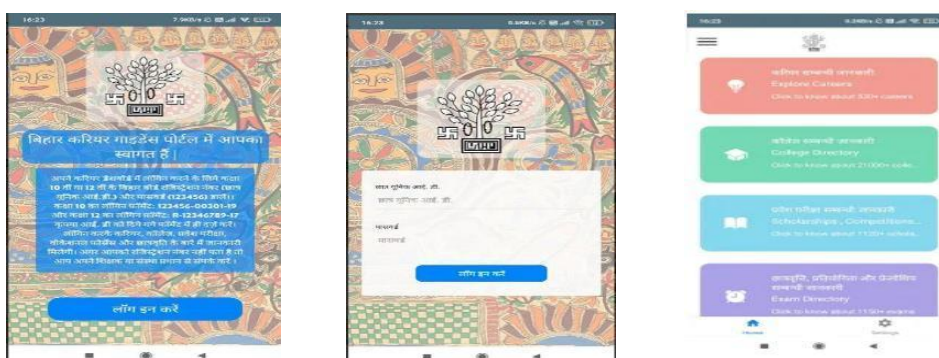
16:23

बिहार करियर गाइडेंस पोर्टल में आपका स्वागत है।

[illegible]

लॉग इन करें

16:23

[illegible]

लॉग इन करें

16:23

करियर सम्बन्धी जानकारी
Explore Careers
Click to know about 530+ careers

कॉलेज सम्बन्धी जानकारी
College Directory
Click to know about 21000+ colle...

प्रवेश परीक्षा सम्बन्धी जानकारी
Scholarships , Competitions...
Click to know about 1120+ schola...

छात्रवृत्ति, प्रतियोगिता और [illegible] सम्बन्धी जानकारी
Exam Directory
Click to know about 1150+ exams

Home
Settings